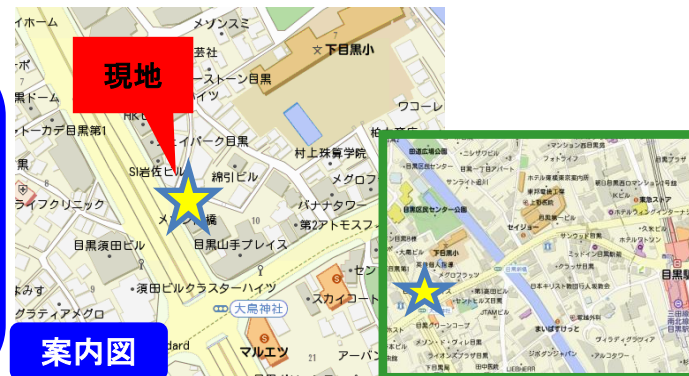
現地

イホーム
メゾンスミ
芸社
下目黒小
ーストーン目黒
黒ドーム
ハイツ
ワコーレ
トーカデ目黒第1
HK
イパーク目黒
村上珠算学院
SI岩佐ビル
綿引ビル
メグロ
黒
バナナタワー
ライフクリニック
第2アトモスフ
目黒須田ビル
目黒山手プレイス
セン
須田ビルクラスターハイツ
大鳥神社
スカイコート
みすず
グラティアメグロ
マルエツ
アーバン
dard

田道広場公園
マンション西目黒
目黒区民センター公園
下目黒小
目黒
まいばすけっと
目黒駅
セイジョー
日本キリスト教団目黒教会
ホテル
東急ストア
ウィングインターナ
目黒グリーンコート
サンクス
ローソン
ウィークリー
アルコタワー

案内図